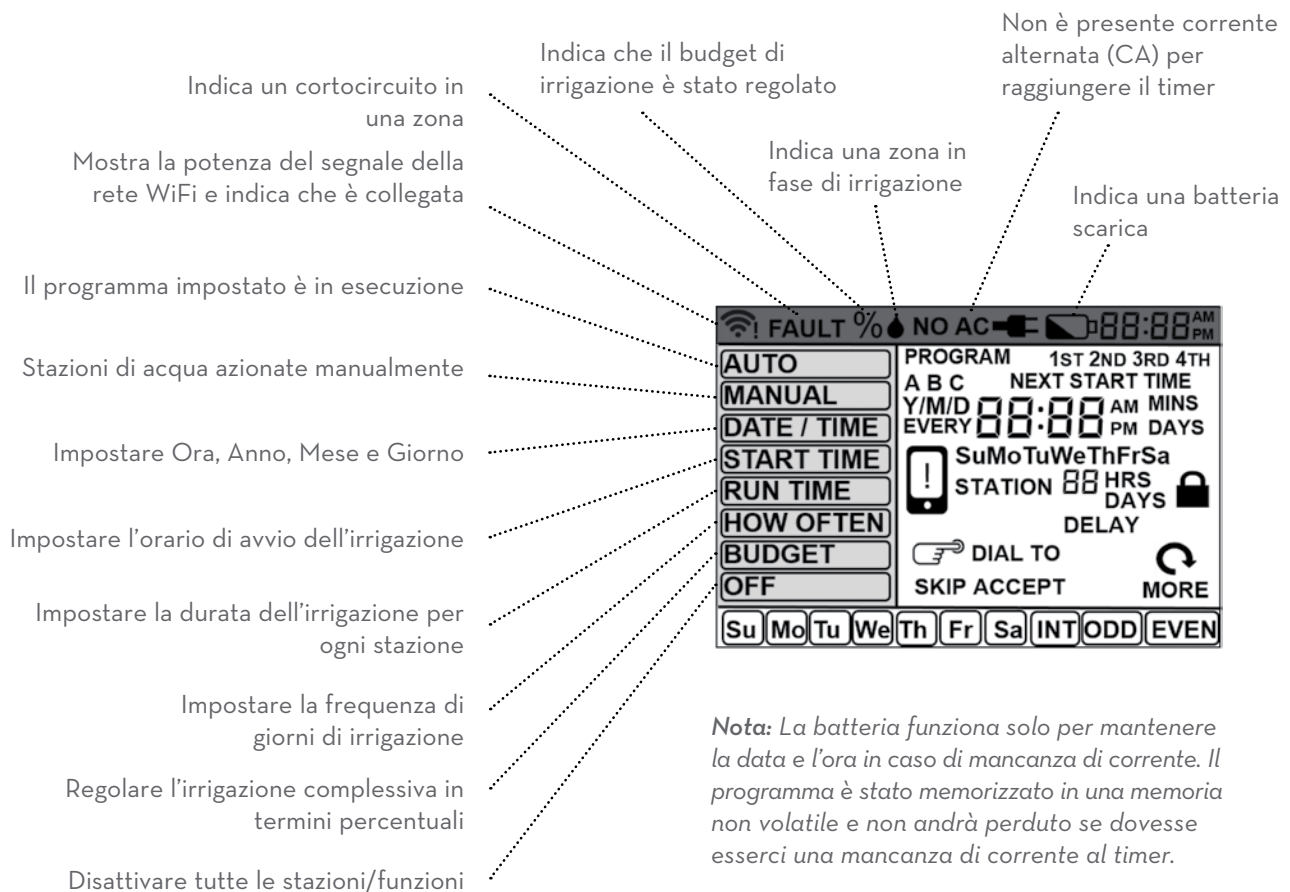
Non è presente corrente alternata (CA) per raggiungere il timer

Indica che il budget di irrigazione è stato regolato

Indica un cortocircuito in una zona

Mostra la potenza del segnale della rete WiFi e indica che è collegata

Indica una zona in fase di irrigazione

Indica una batteria scarica

Il programma impostato è in esecuzione

Stazioni di acqua azionate manualmente

Impostare Ora, Anno, Mese e Giorno

Impostare l'orario di avvio dell'irrigazione

Impostare la durata dell'irrigazione per ogni stazione

Impostare la frequenza di giorni di irrigazione

Regolare l'irrigazione complessiva in termini percentuali

Disattivare tutte le stazioni/funzioni

! FAULT % NO AC 88:88 AM PM

AUTO
MANUAL
DATE / TIME
START TIME
RUN TIME
HOW OFTEN
BUDGET
OFF

PROGRAM 1ST 2ND 3RD 4TH
A B C NEXT START TIME
Y/M/D EVERY 88:88 AM PM MINS DAYS
! SuMoTuWeThFrSa
STATION 88 HRS DAYS
DELAY
DIAL TO
SKIP ACCEPT MORE

Su Mo Tu We Th Fr Sa INT ODD EVEN

*Nota: La batteria funziona solo per mantenere la data e l'ora in caso di mancanza di corrente. Il programma è stato memorizzato in una memoria non volatile e non andrà perduto se dovesse esserci una mancanza di corrente al timer.*